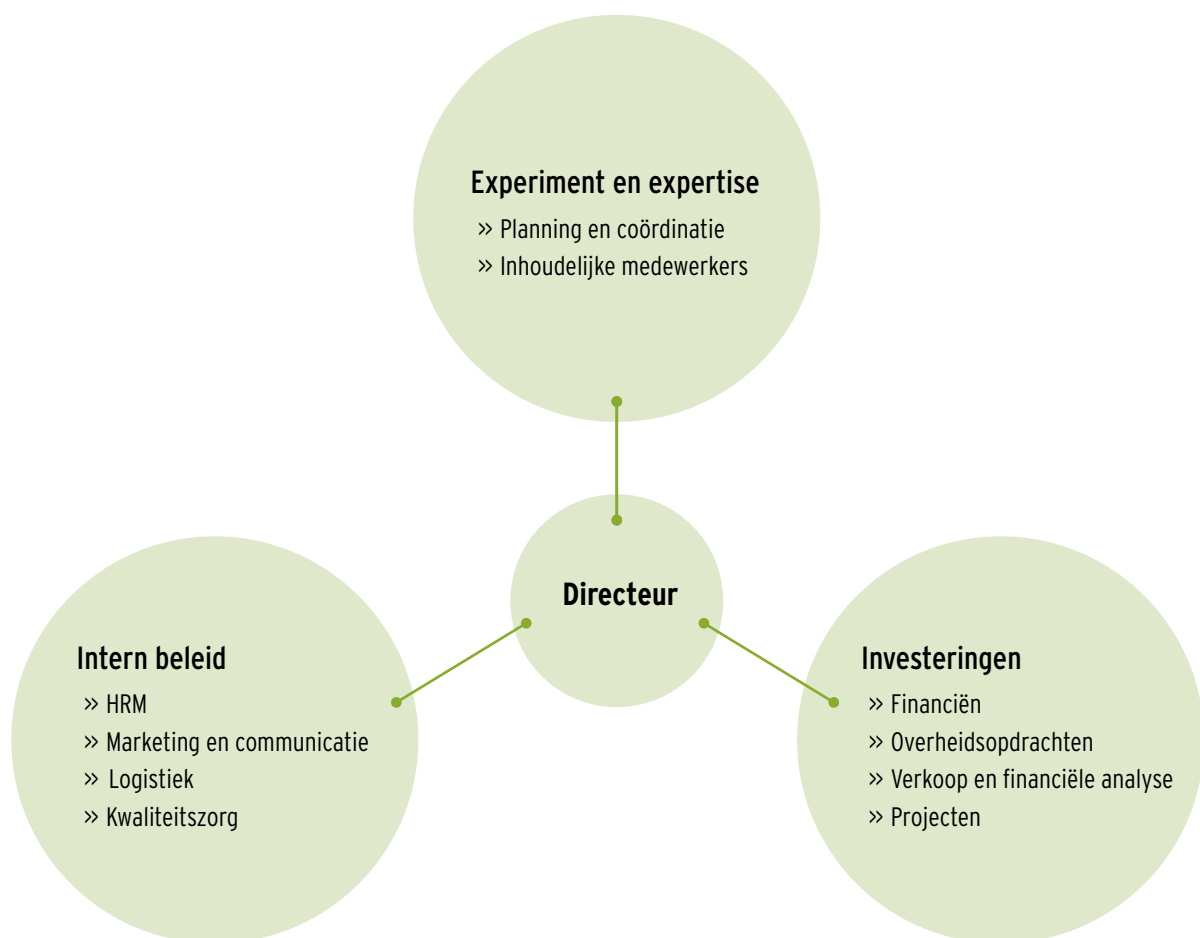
Experiment en expertise
» Planning en coördinatie
» Inhoudelijke medewerkers

Directeur

Intern beleid
» HRM
» Marketing en communicatie
» Logistiek
» Kwaliteitszorg

Investeringen
» Financiën
» Overheidsopdrachten
» Verkoop en financiële analyse
» Projecten